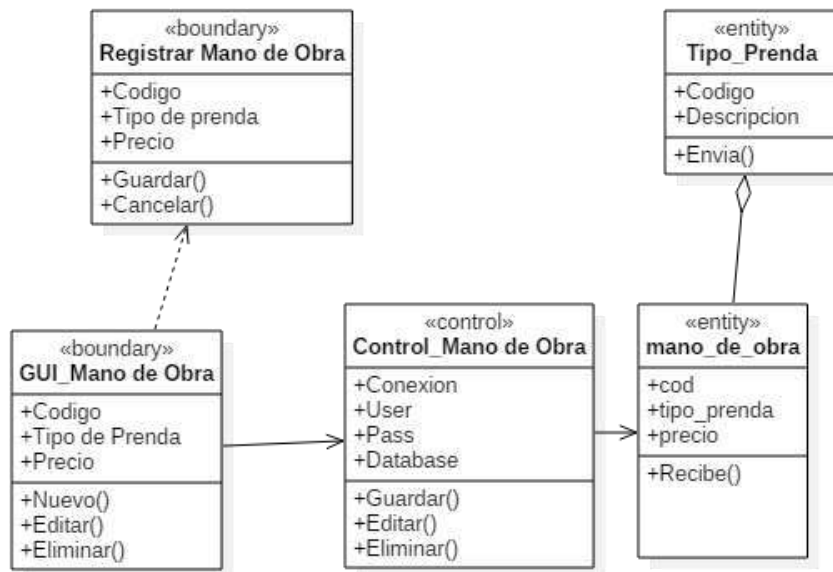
«boundary»
Registrar Mano de Obra

+Codigo
+Tipo de prenda
+Precio

+Guardar()
+Cancelar()

«entity»
Tipo_Prenda

+Codigo
+Descripcion

+Envia()

«boundary»
GUI_Mano de Obra

+Codigo
+Tipo de Prenda
+Precio

+Nuevo()
+Editar()
+Eliminar()

«control»
Control_Mano de Obra

+Conexion
+User
+Pass
+Database

+Guardar()
+Editar()
+Eliminar()

«entity»
mano_de_obra

+cod
+tipo_prenda
+precio

+Recibe()